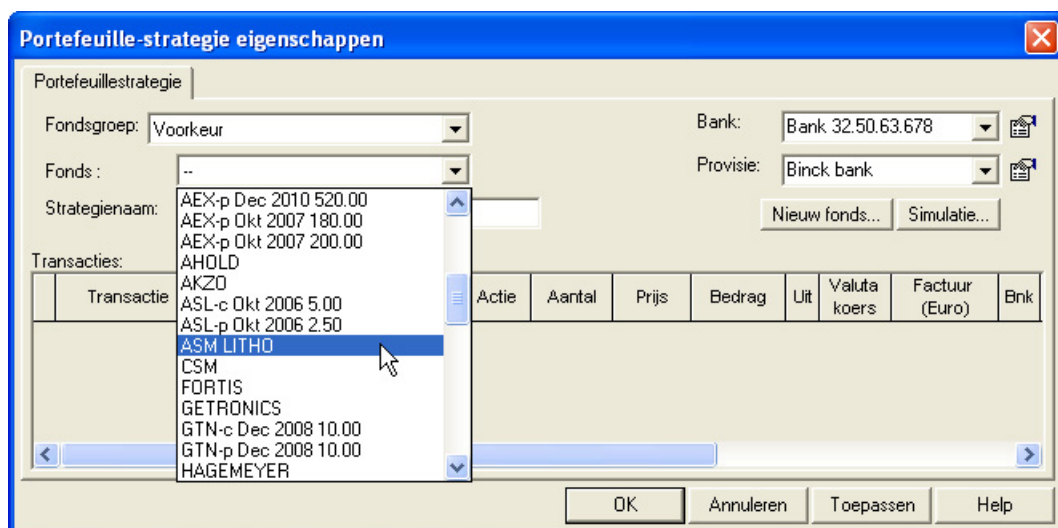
Portefeuille-strategie eigenschappen

Portefeuillestrategie

Fondsgroep: Voorkeur

Fonds : --

Strategienaam:

Bank: Bank 32.50.63.678

Provisie: Binck bank

Nieuw fonds... Simulatie...

Transacties:

AEX-p Dec 2010 520.00
AEX-p Okt 2007 180.00
AEX-p Okt 2007 200.00
AHOLD
AKZO
ASL-c Okt 2006 5.00
ASL-p Okt 2006 2.50
ASM LITHO
CSM
FORTIS
GETRONICS
GTN-c Dec 2008 10.00
GTN-p Dec 2008 10.00
HAGEMEYER

| | Transactie | Actie | Aantal | Prijs | Bedrag | Uit | Valuta koers | Factuur (Euro) | Bnk |
|---|---|---|---|---|---|---|---|---|---|

OK Annuleren Toepassen Help